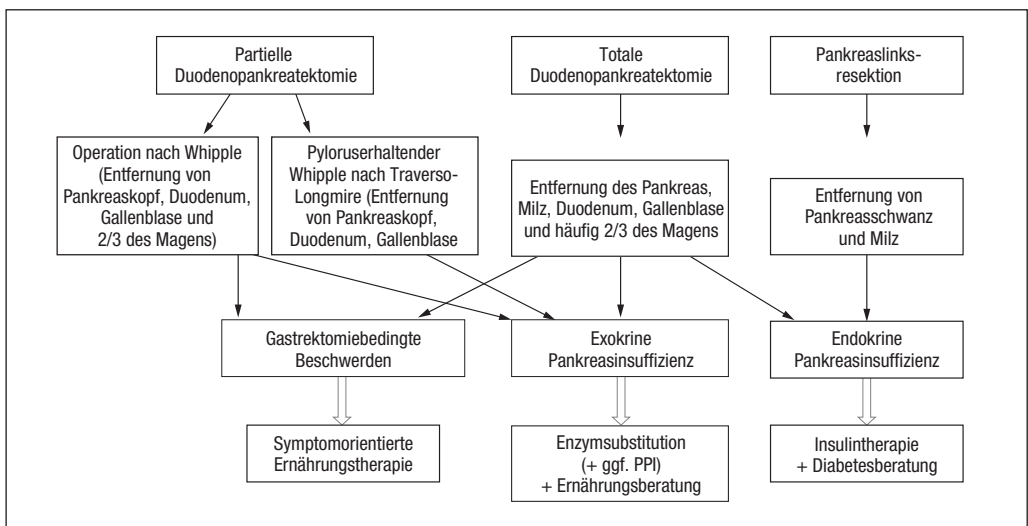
Partielle Duodenopankreatektomie

Totale Duodenopankreatektomie

Pankreaslinks-resektion

Operation nach Whipple (Entfernung von Pankreaskopf, Duodenum, Gallenblase und 2/3 des Magens)

Pyloruserhaltender Whipple nach Traverso-Longmire (Entfernung von Pankreaskopf, Duodenum, Gallenblase

Entfernung des Pankreas, Milz, Duodenum, Gallenblase und häufig 2/3 des Magens

Entfernung von Pankreasschwanz und Milz

Gastrektomiebedingte Beschwerden

Exokrine Pankreasinsuffizienz

Endokrine Pankreasinsuffizienz

Symptomorientierte Ernährungstherapie

Enzymsubstitution (+ ggf. PPI) + Ernährungsberatung

Insulintherapie + Diabetesberatung